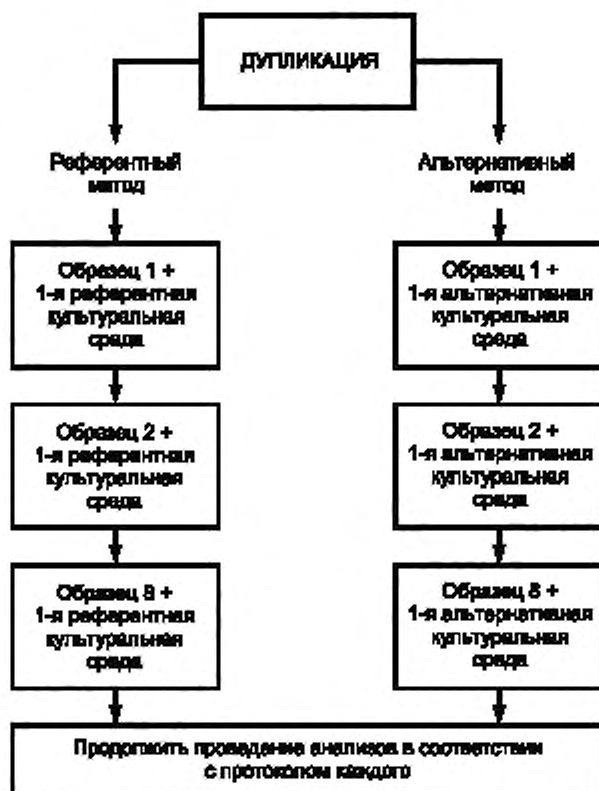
ДУПЛИКАЦИЯ

Референтный метод

Альтернативный метод

Образец 1 + 1-я референтная культуральная среда

Образец 1 + 1-я альтернативная культуральная среда

Образец 2 + 1-я референтная культуральная среда

Образец 2 + 1-я альтернативная культуральная среда

Образец 8 + 1-я референтная культуральная среда

Образец 8 + 1-я альтернативная культуральная среда

Продолжить проведение анализов в соответствии с протоколом каждого